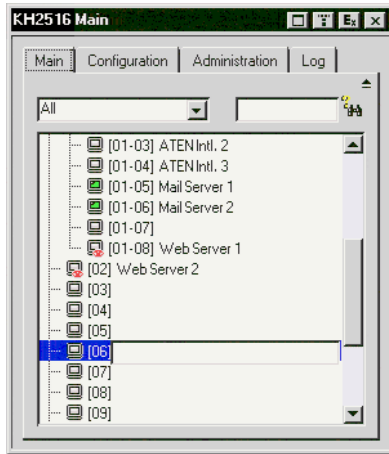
KH2516 Main

Ex

Main | Configuration | Administration | Log

All

[01-03] ATEN Intl. 2
[01-04] ATEN Intl. 3
[01-05] Mail Server 1
[01-06] Mail Server 2
[01-07]
[01-08] Web Server 1
[02] Web Server 2
[03]
[04]
[05]
[06]
[07]
[08]
[09]